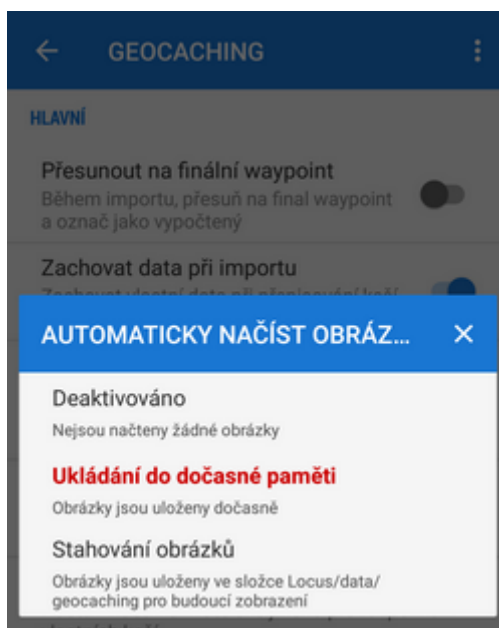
GEOCACHING

HLAVNÍ

Přesunout na finální waypoint
Během importu, přesuň na final waypoint a označ jako vypočtený

Zachovat data při importu
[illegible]

AUTOMATICKY NAČÍST OBRÁZ...

Deaktivováno
Nejsou načteny žádné obrázky

Ukládání do dočasné paměti
Obrázky jsou uloženy dočasně

Stahování obrázků
Obrázky jsou uloženy ve složce Locus/data/geocaching pro budoucí zobrazení